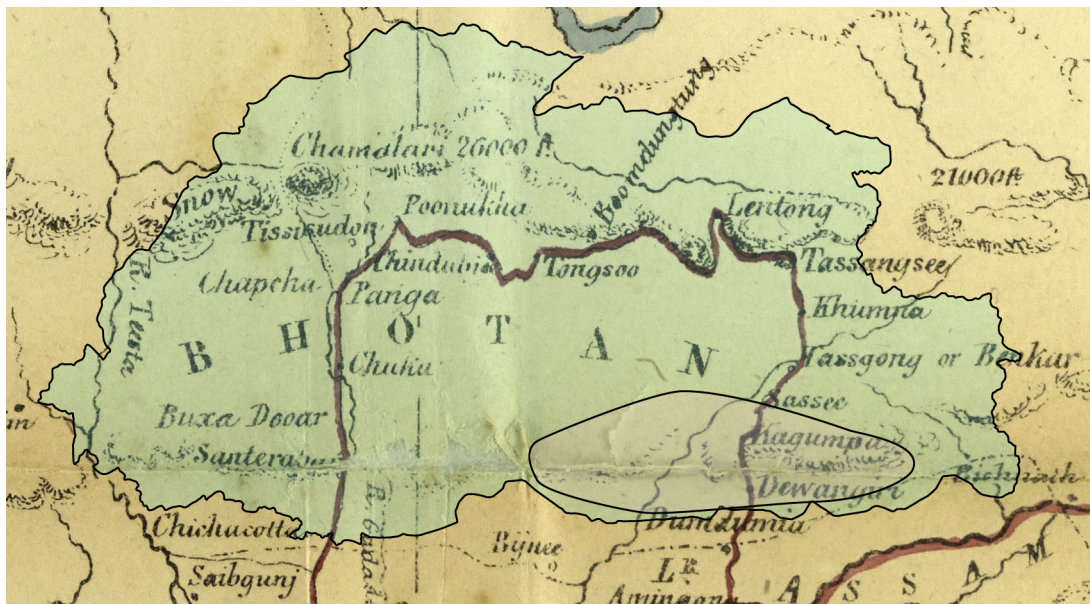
Chamalari 26000 ft.
Snow
Tissisudon
Poonukha
Boomdungtung
Lentong
21000 ft.
Chindubia
Tongsoo
Tassangsee
Chapcha
Panga
R. Tusta
B H O T A N
Khumna
Chuka
Tassgong or Benkar
Sassee
Buxa Dooar
Kagumpa
Santera
Dewangari
Richnath
R. Gudada
Dumdumia
Chichacotta
Bynee
Saibgunj
Lr. Aminga
A S S A M